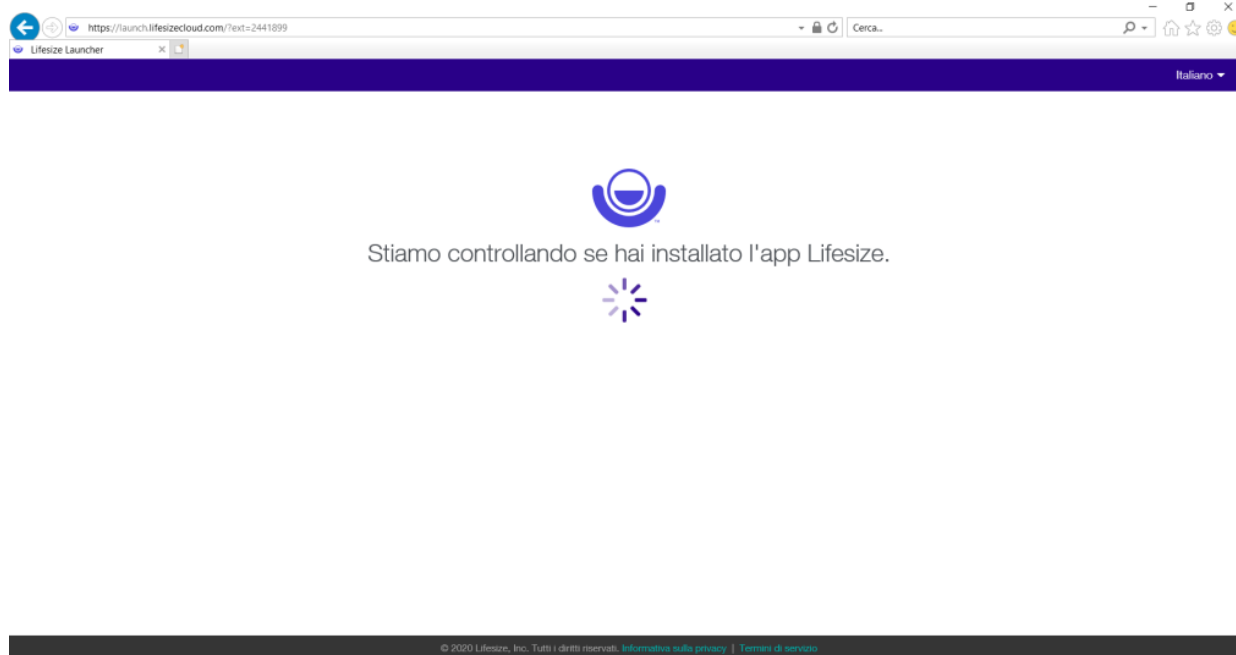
https://launch.lifesizecloud.com/?ext=2441899

Cerca...

Lifesize Launcher

Italiano

Stiamo controllando se hai installato l'app Lifesize.

© 2020 Lifesize, Inc. Tutti i diritti riservati. Informativa sulla privacy | Termini di servizio